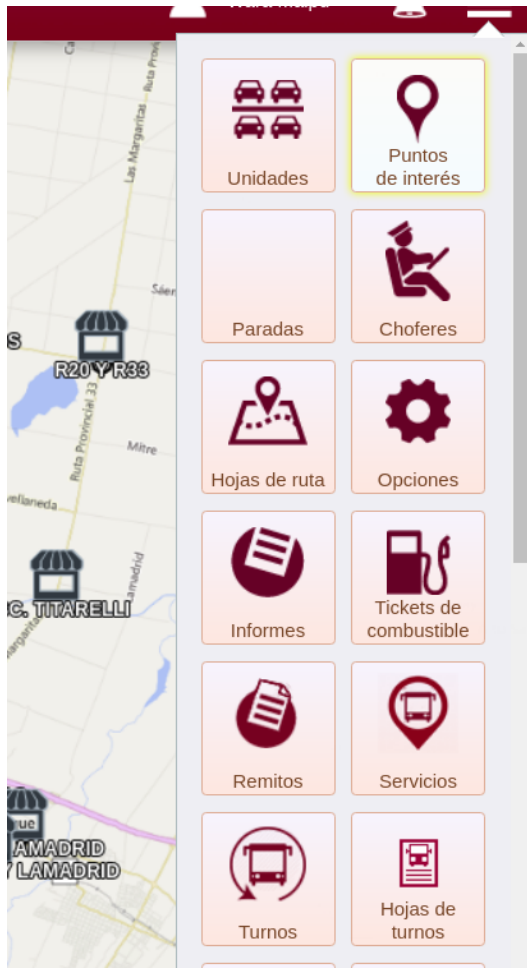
Unidades

Puntos de interés

Paradas

Choferes

Hojas de ruta

Opciones

Informes

Tickets de combustible

Remitos

Servicios

Turnos

Hojas de turnos

Las Margaritas

Ruta Provincial 33

Mitre

Avellaneda

R20 Y R33

C. TITARELLI

LAMADRID
Y LAMADRID